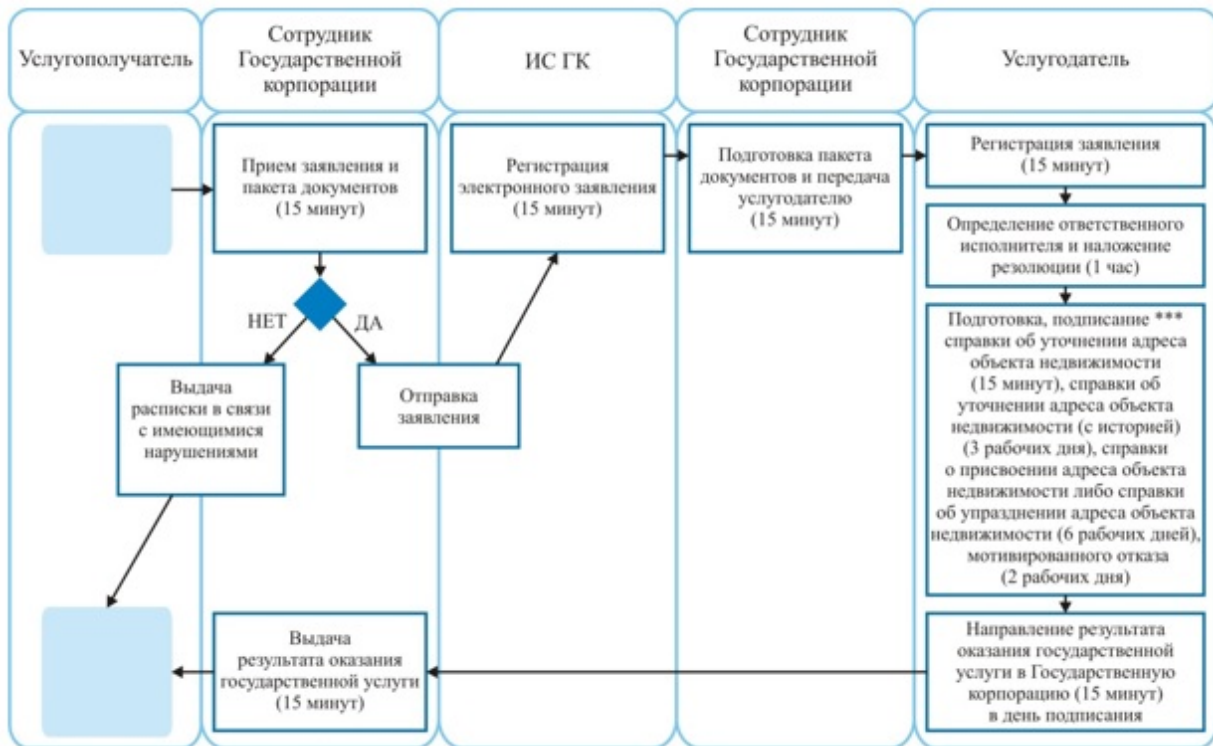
Услугополучатель

Сотрудник Государственной корпорации

ИС ГК

Сотрудник Государственной корпорации

Услугодатель

Прием заявления и пакета документов (15 минут)

НЕТ

ДА

Выдача расписки в связи с имеющимися нарушениями

Отправка заявления

Регистрация электронного заявления (15 минут)

Подготовка пакета документов и передача услугодателю (15 минут)

Регистрация заявления (15 минут)

Определение ответственного исполнителя и наложение резолюции (1 час)

Подготовка, подписание *** справки об уточнении адреса объекта недвижимости (15 минут), справки об уточнении адреса объекта недвижимости (с историей) (3 рабочих дня), справки о присвоении адреса объекта недвижимости либо справки об упразднении адреса объекта недвижимости (6 рабочих дней), мотивированного отказа (2 рабочих дня)

Направление результата оказания государственной услуги в Государственную корпорацию (15 минут) в день подписания

Выдача результата оказания государственной услуги (15 минут)